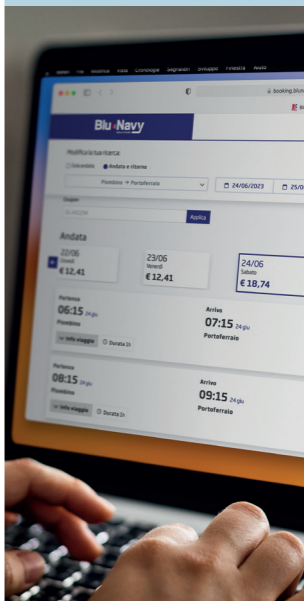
Safari File Modifica Vista Cronologia Segnalibri Sviluppo Finestra Aiuto

booking.blun

Blu Navy

Modifica la tua ricerca

Solo andata Andata e ritorno

Piombino → Portoferraio

24/06/2023

25/0

Coupon

Applica

Andata

22/06
Giovedì
€ 12,41

23/06
Venerdì
€ 12,41

24/06
Sabato
€ 18,74

Partenza
06:15 24 giu
Piombino

Arrivo
07:15 24 giu
Portoferraio

Info viaggio

Durata 1h

Partenza
08:15 24 giu
Piombino

Arrivo
09:15 24 giu
Portoferraio

Info viaggio

Durata 1h